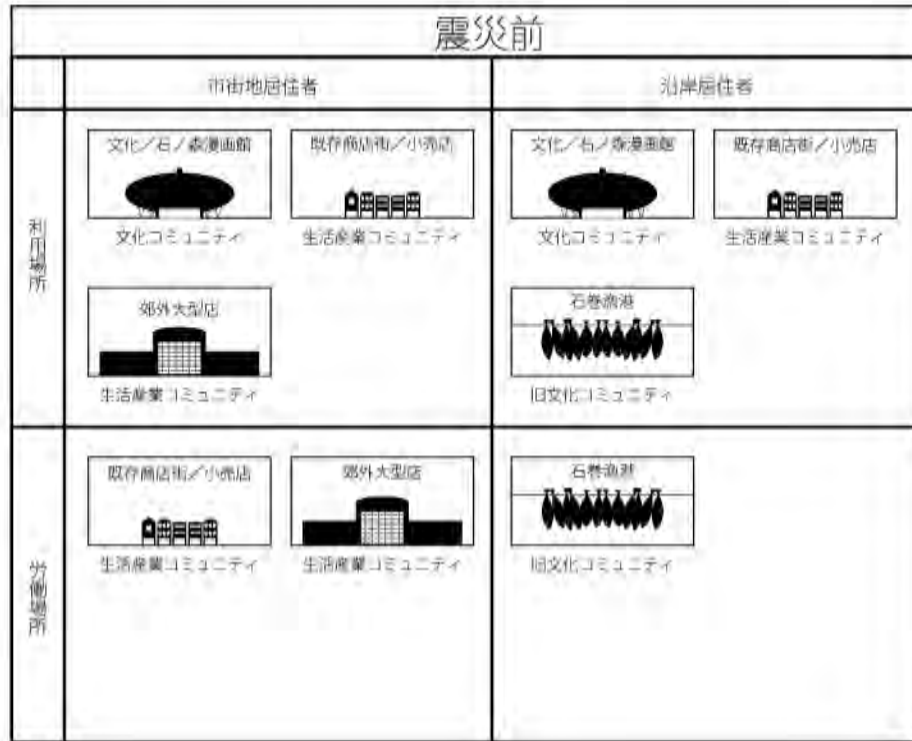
| 震災前 | | |
|---|---|---|
| | 市街地居住者 | 沿岸居住者 |
| 利用場所 | 文化/石ノ森漫画館<br>文化コミュニティ<br>既存商店街/小売店<br>生活産業コミュニティ<br>郊外大型店<br>生活産業コミュニティ | 文化/石ノ森漫画館<br>文化コミュニティ<br>既存商店街/小売店<br>生活産業コミュニティ<br>石巻漁港<br>旧文化コミュニティ |
| 労働場所 | 既存商店街/小売店<br>生活産業コミュニティ<br>郊外大型店<br>生活産業コミュニティ | 石巻漁港<br>旧文化コミュニティ |